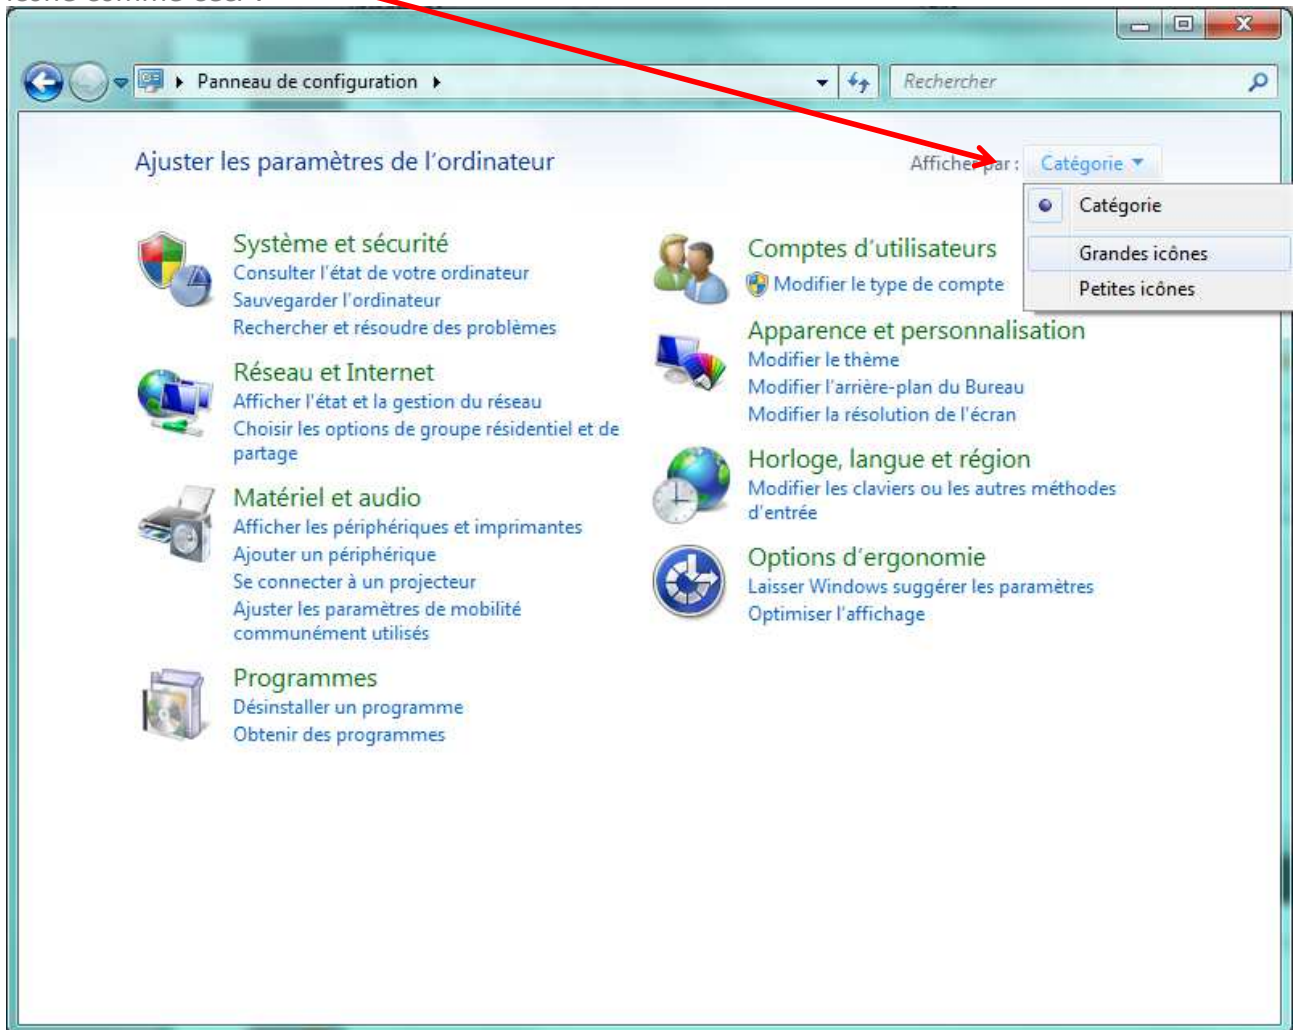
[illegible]

Panneau de configuration

Rechercher

Ajuster les paramètres de l'ordinateur

Afficher par : Catégorie

Catégorie
Grandes icônes
Petites icônes

Système et sécurité
Consulter l'état de votre ordinateur
Sauvegarder l'ordinateur
Rechercher et résoudre des problèmes

Réseau et Internet
Afficher l'état et la gestion du réseau
Choisir les options de groupe résidentiel et de partage

Matériel et audio
Afficher les périphériques et imprimantes
Ajouter un périphérique
Se connecter à un projecteur
Ajuster les paramètres de mobilité communément utilisés

Programmes
Désinstaller un programme
Obtenir des programmes

Comptes d'utilisateurs
Modifier le type de compte

Apparence et personnalisation
Modifier le thème
Modifier l'arrière-plan du Bureau
Modifier la résolution de l'écran

Horloge, langue et région
Modifier les claviers ou les autres méthodes d'entrée

Options d'ergonomie
Laisser Windows suggérer les paramètres
Optimiser l'affichage